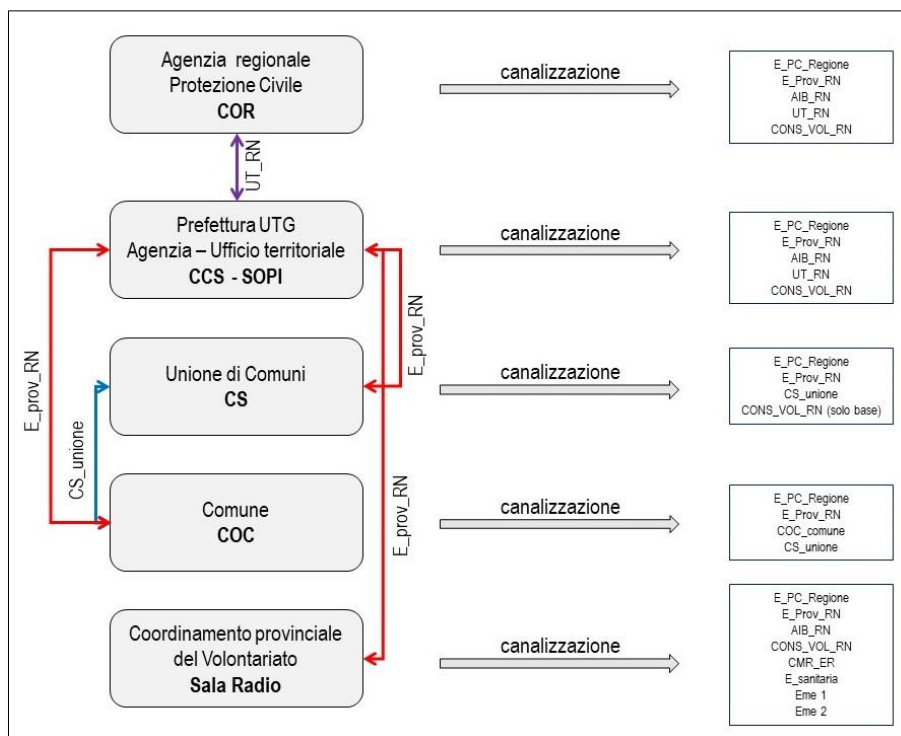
Agenzia regionale
Protezione Civile
**COR**

canalizzazione

E_PC_Regione
E_Prov_RN
AIB_RN
UT_RN
CONS_VOL_RN

UT_RN

Prefettura UTG
Agenzia – Ufficio territoriale
**CCS - SOPI**

canalizzazione

E_PC_Regione
E_Prov_RN
AIB_RN
UT_RN
CONS_VOL_RN

E_prov_RN

E_prov_RN

Unione di Comuni
**CS**

canalizzazione

E_PC_Regione
E_Prov_RN
CS_unione
CONS_VOL_RN (solo base)

CS_unione

E_prov_RN

Comune
**COC**

canalizzazione

E_PC_Regione
E_Prov_RN
COC_comune
CS_unione

Coordinamento provinciale
del Volontariato
**Sala Radio**

canalizzazione

E_PC_Regione
E_Prov_RN
AIB_RN
CONS_VOL_RN
CMR_ER
E_sanitaria
Eme 1
Eme 2